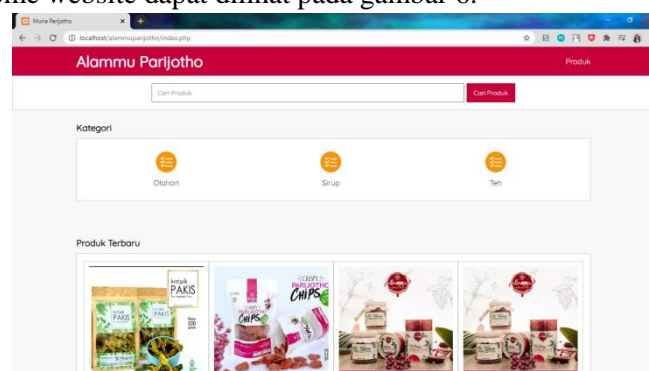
ome website dapat dilihat pada gambar 6.

Muria Parijotho

localhost/alammuparijotho/index.php

Alammu Parijotho

Produk

Cari Produk

Cari Produk

Kategori

Olahan

Sirup

Teh

Produk Terbaru

keripik PAKIS

CHIPS

PARIJOTHO CHIPS